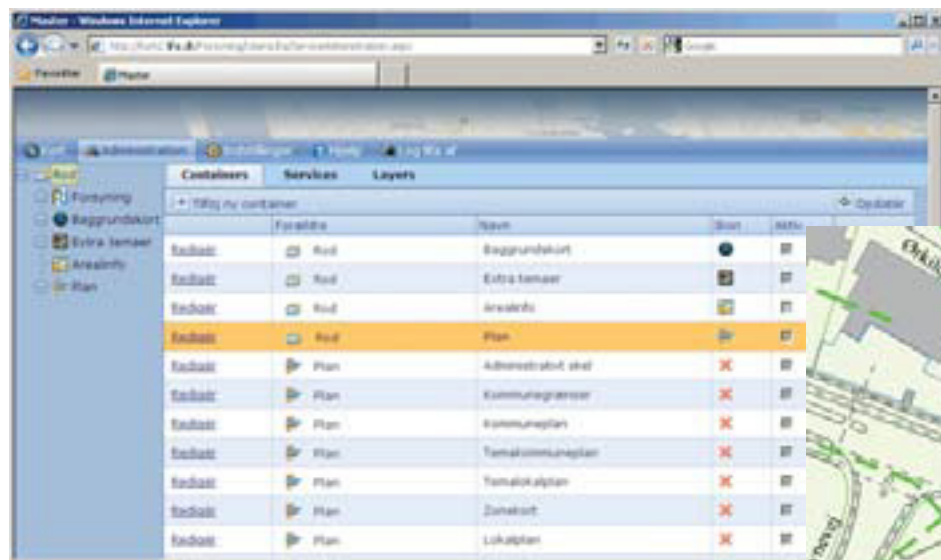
Master - Windows Internet Explorer

http://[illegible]/Forsyning/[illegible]/ServiceAdministration.aspx

Google

Favoritter

Master

Kort

Administration

Indstillinger

Hjælp

Log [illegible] af

Rod

Forsyning

Baggrundskort

Extra temaer

Arealinfo

Plan

Containers

Services

Layers

Tilføj ny container

Opdater

| | Forældre | Navn | Ikon | Aktiv |
|---|---|---|---|---|
| Rediger | Rod | Baggrundskort | | |
| Rediger | Rod | Extra temaer | | |
| Rediger | Rod | Arealinfo | | |
| Rediger | Rod | Plan | | |
| Rediger | Plan | Administrativt skel | | |
| Rediger | Plan | Kommunegrænser | | |
| Rediger | Plan | Kommuneplan | | |
| Rediger | Plan | Temakommuneplan | | |
| Rediger | Plan | Temalokalplan | | |
| Rediger | Plan | Zonekort | | |
| Rediger | Plan | Lokalplan | | |

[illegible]